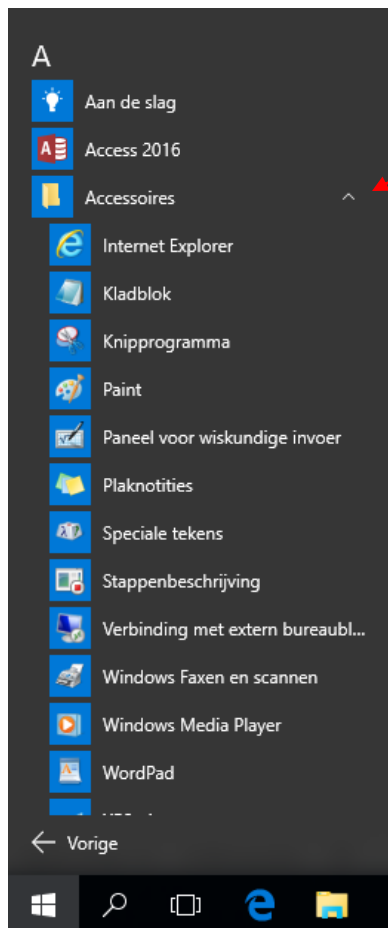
A

Aan de slag

Access 2016

Accessoires

Internet Explorer

Kladblok

Knipprogramma

Paint

Paneel voor wiskundige invoer

Plaknotities

Speciale tekens

Stappenbeschrijving

Verbinding met extern bureaubl...

Windows Faxen en scannen

Windows Media Player

WordPad

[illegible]

Vorige